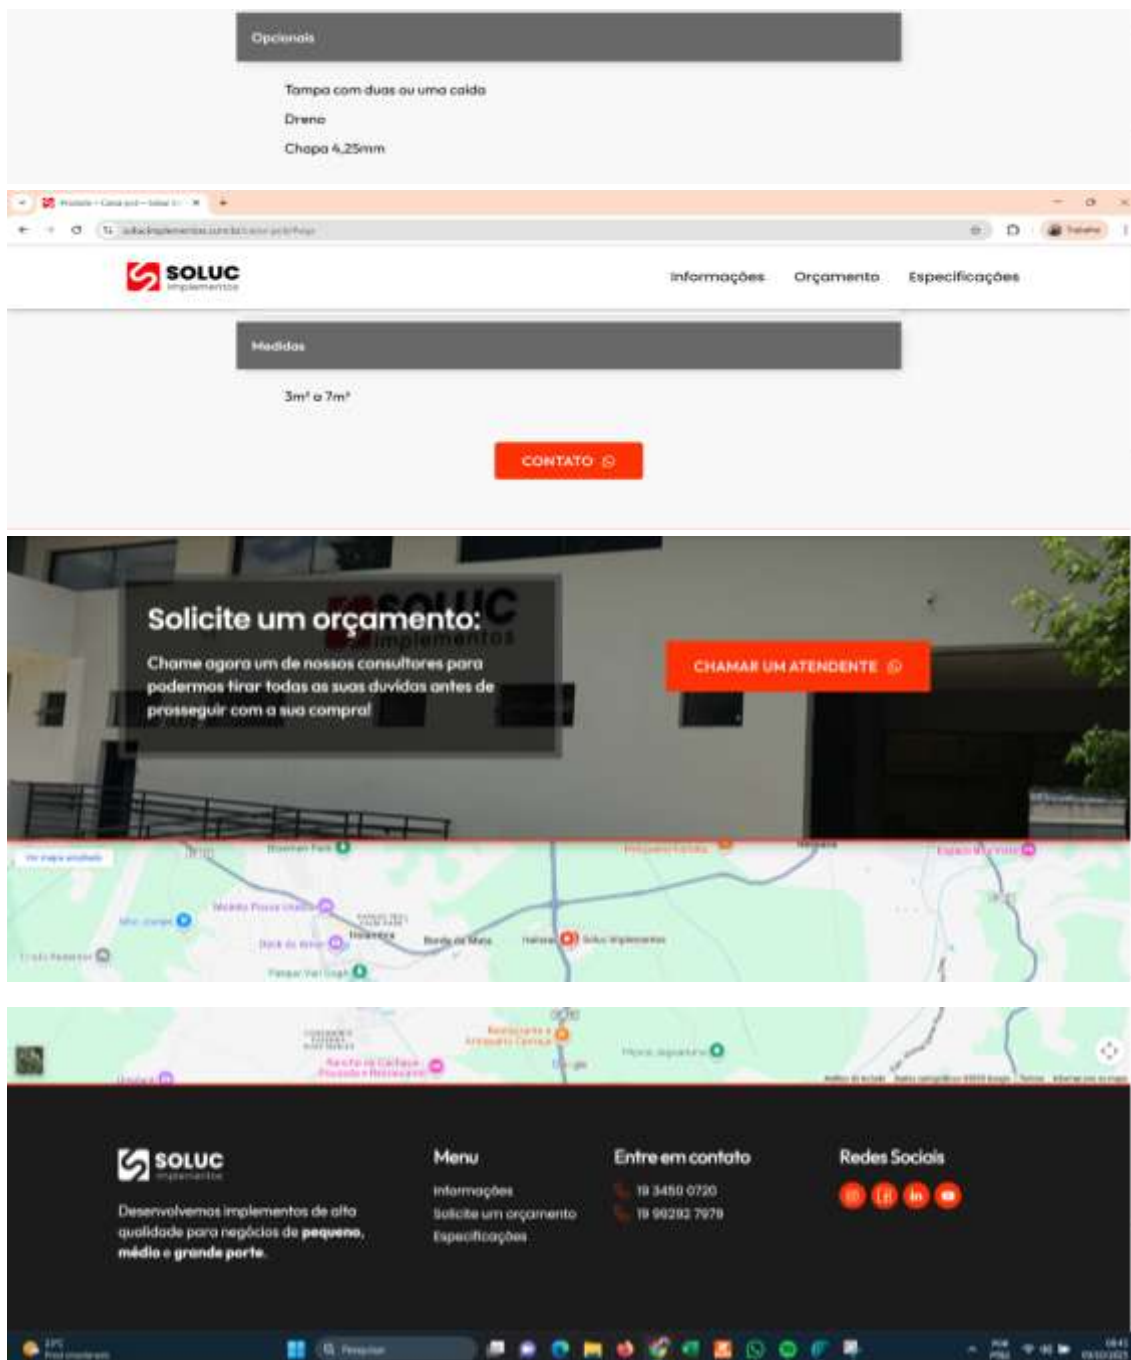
Opcionais

Tampa com duas ou uma caida

Dreno

Chapa 4,25mm

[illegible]

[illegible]

SOLUC implementos

Informações Orçamento Especificações

Medidas

3m³ a 7m³

CONTATO

Solicite um orçamento:

Chame agora um de nossos consultores para podermos tirar todas as suas duvidas antes de prosseguir com a sua compra!

CHAMAR UM ATENDENTE

Ver mapa ampliado

Holambra

Bordo da Mata

Soluc Implementos

Google

SOLUC implementos

Desenvolvemos implementos de alta qualidade para negócios de pequeno, médio e grande porte.

Menu

Informações

Solicite um orçamento

Especificações

Entre em contato

19 3450 0720

19 99292 7979

Redes Sociais

Pesquisar